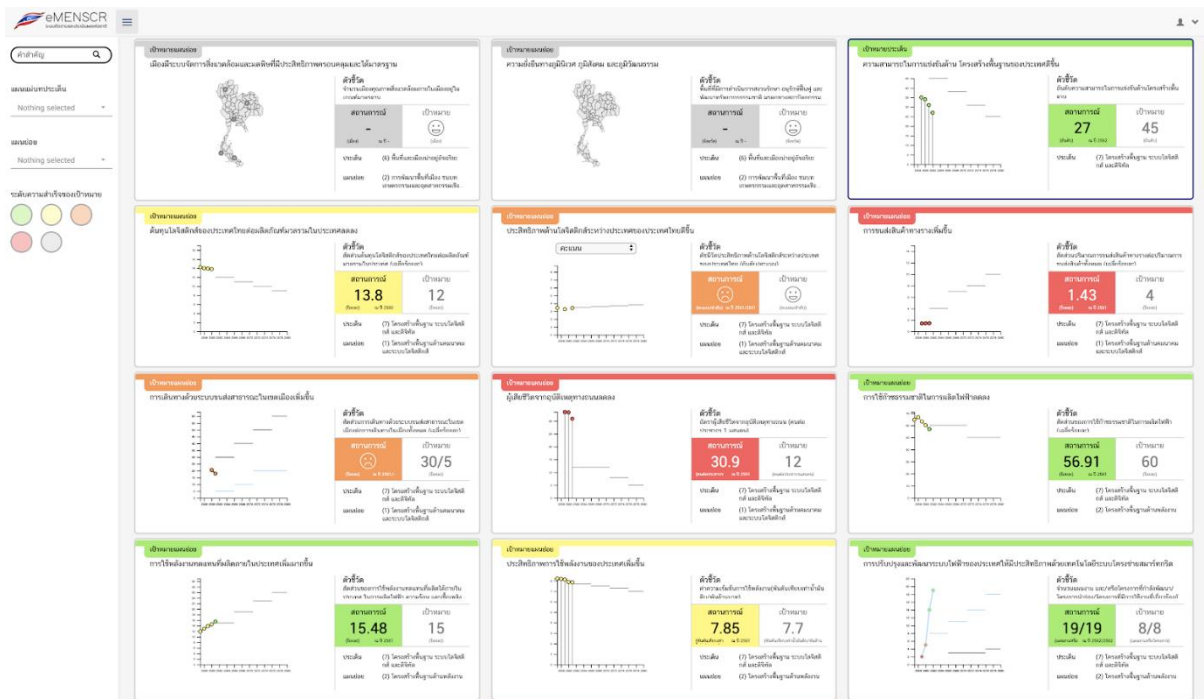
eMENSCR

คำสำคัญ

แผนแม่บทประเด็น
Nothing selected

แผนย่อย
Nothing selected

ระดับความสำเร็จของเป้าหมาย

เป้าหมายแผนย่อย
เมืองมีระบบจัดการสิ่งแวดล้อมและมลพิษที่มีประสิทธิภาพครอบคลุมและได้มาตรฐาน
ตัวชี้วัด
สถานการณ์
-
เป้าหมาย
ประเด็น (6) พื้นที่และเมืองน่าอยู่อัจฉริยะ
แผนย่อย (2) การพัฒนาพื้นที่เมือง

เป้าหมายแผนย่อย
ความยั่งยืนทางภูมินิเวศ ภูมิสังคม และภูมิวัฒนธรรม
ตัวชี้วัด
สถานการณ์
-
เป้าหมาย
ประเด็น (6) พื้นที่และเมืองน่าอยู่อัจฉริยะ
แผนย่อย (2) การพัฒนาพื้นที่เมือง

เป้าหมายประเด็น
ความสามารถในการแข่งขันด้านโครงสร้างพื้นฐานของประเทศดีขึ้น
ตัวชี้วัด
สถานการณ์
27
เป้าหมาย
45
ประเด็น (7) โครงสร้างพื้นฐาน ระบบโลจิสติกส์ และดิจิทัล

เป้าหมายแผนย่อย
ต้นทุนโลจิสติกส์ของประเทศไทยต่อผลิตภัณฑ์มวลรวมในประเทศลดลง
ตัวชี้วัด
สถานการณ์
13.8
เป้าหมาย
12
ประเด็น (7) โครงสร้างพื้นฐาน ระบบโลจิสติกส์ และดิจิทัล
แผนย่อย (1) โครงสร้างพื้นฐานด้านคมนาคมและระบบโลจิสติกส์

เป้าหมายแผนย่อย
ประสิทธิภาพด้านโลจิสติกส์ระหว่างประเทศของประเทศไทยดีขึ้น
คะแนน
ตัวชี้วัด
สถานการณ์
เป้าหมาย
ประเด็น (7) โครงสร้างพื้นฐาน ระบบโลจิสติกส์ และดิจิทัล
แผนย่อย (1) โครงสร้างพื้นฐานด้านคมนาคมและระบบโลจิสติกส์

เป้าหมายแผนย่อย
การขนส่งสินค้าทางรางเพิ่มขึ้น
ตัวชี้วัด
สถานการณ์
1.43
เป้าหมาย
4
ประเด็น (7) โครงสร้างพื้นฐาน ระบบโลจิสติกส์ และดิจิทัล
แผนย่อย (1) โครงสร้างพื้นฐานด้านคมนาคมและระบบโลจิสติกส์

เป้าหมายแผนย่อย
การเดินทางด้วยระบบขนส่งสาธารณะในเขตเมืองเพิ่มขึ้น
ตัวชี้วัด
สถานการณ์
เป้าหมาย
30/5
ประเด็น (7) โครงสร้างพื้นฐาน ระบบโลจิสติกส์ และดิจิทัล
แผนย่อย (1) โครงสร้างพื้นฐานด้านคมนาคมและระบบโลจิสติกส์

เป้าหมายแผนย่อย
ผู้เสียชีวิตจากอุบัติเหตุทางถนนลดลง
ตัวชี้วัด
สถานการณ์
30.9
เป้าหมาย
12
ประเด็น (7) โครงสร้างพื้นฐาน ระบบโลจิสติกส์ และดิจิทัล
แผนย่อย (1) โครงสร้างพื้นฐานด้านคมนาคมและระบบโลจิสติกส์

เป้าหมายแผนย่อย
การใช้ก๊าซธรรมชาติในการผลิตไฟฟ้าลดลง
ตัวชี้วัด
สถานการณ์
56.91
เป้าหมาย
60
ประเด็น (7) โครงสร้างพื้นฐาน ระบบโลจิสติกส์ และดิจิทัล
แผนย่อย (2) โครงสร้างพื้นฐานด้านพลังงาน

เป้าหมายแผนย่อย
การใช้พลังงานทดแทนทั้งผลิตภายในประเทศเพิ่มมากขึ้น
ตัวชี้วัด
สถานการณ์
15.48
เป้าหมาย
15
ประเด็น (7) โครงสร้างพื้นฐาน ระบบโลจิสติกส์ และดิจิทัล
แผนย่อย (2) โครงสร้างพื้นฐานด้านพลังงาน

เป้าหมายแผนย่อย
ประสิทธิภาพการใช้พลังงานของประเทศเพิ่มขึ้น
ตัวชี้วัด
สถานการณ์
7.85
เป้าหมาย
7.7
ประเด็น (7) โครงสร้างพื้นฐาน ระบบโลจิสติกส์ และดิจิทัล
แผนย่อย (2) โครงสร้างพื้นฐานด้านพลังงาน

เป้าหมายแผนย่อย
การปรับปรุงและพัฒนาระบบไฟฟ้าของประเทศให้มีประสิทธิภาพด้วยเทคโนโลยีระบบโครงข่ายสมาร์ทกริด
ตัวชี้วัด
สถานการณ์
19/19
เป้าหมาย
8/8
ประเด็น (7) โครงสร้างพื้นฐาน ระบบโลจิสติกส์ และดิจิทัล
แผนย่อย (2) โครงสร้างพื้นฐานด้านพลังงาน